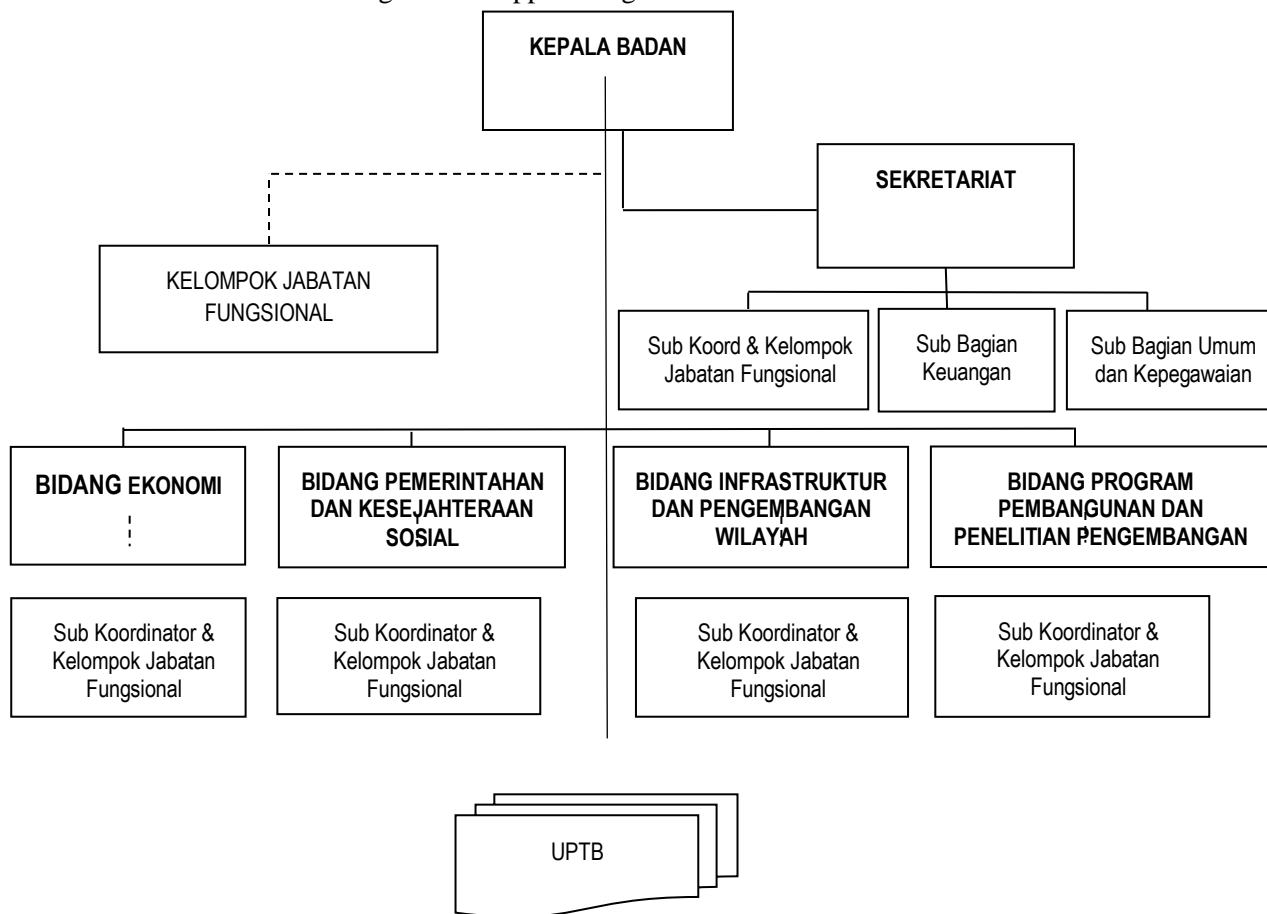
KEPALA BADAN

SEKRETARIAT

KELOMPOK JABATAN FUNGSIONAL

Sub Koord & Kelompok Jabatan Fungsional

Sub Bagian Keuangan

Sub Bagian Umum dan Kepegawaian

BIDANG EKONOMI

BIDANG PEMERINTAHAN DAN KESEJAHTERAAN SOSIAL

BIDANG INFRASTRUKTUR DAN PENGEMBANGAN WILAYAH

BIDANG PROGRAM PEMBANGUNAN DAN PENELITIAN PENGEMBANGAN

Sub Koordinator & Kelompok Jabatan Fungsional

Sub Koordinator & Kelompok Jabatan Fungsional

Sub Koordinator & Kelompok Jabatan Fungsional

Sub Koordinator & Kelompok Jabatan Fungsional

UPTB